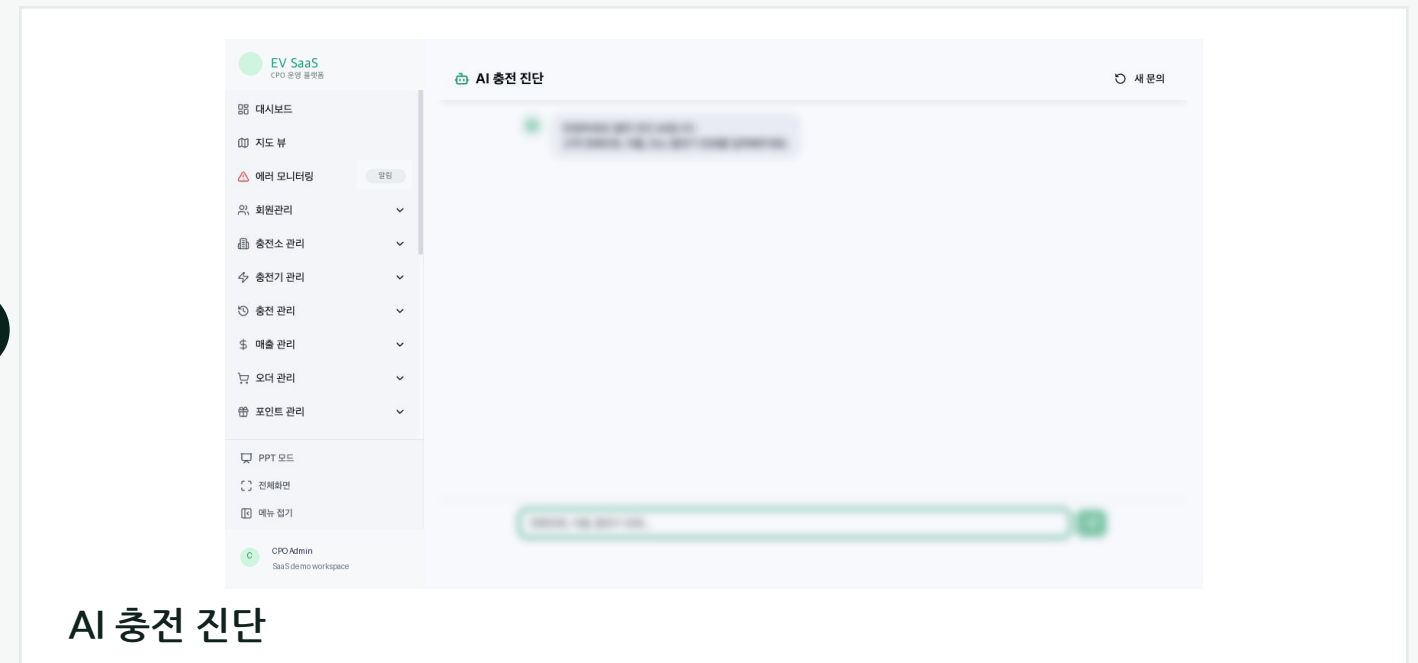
EV SaaS
CPO 운영 플랫폼

대시보드
지도 뷰
에러 모니터링 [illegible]
회원관리
충전소 관리
충전기 관리
충전 관리
매출 관리
오더 관리
포인트 관리

PPT 모드
전체화면
메뉴 접기

C CPO Admin
SaaS demo workspace

AI 충전 진단
새 문의

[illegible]
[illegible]

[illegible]

AI 충전 진단